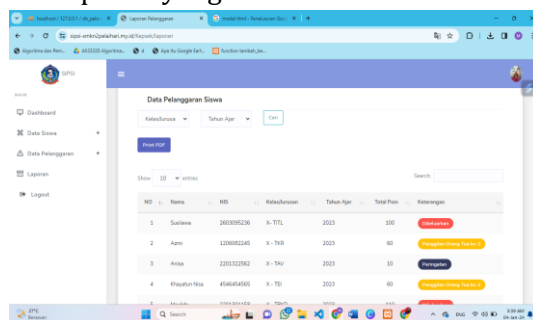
localhost / 127.0.0.1 / db_pelo... | Laporan Pelanggaran | modal html - Penelusuran Goo... | +

sipsi-smkn2pelaihari.my.id/Kepsek/laporan

Algoritma dan Pem... | AKS3333 Algoritma... | d | Apa Itu Google Sert... | function tambah_be...

SIPSI

MAIN

Dashboard

Data Siswa

Data Pelanggaran

Laporan

Logout

Data Pelanggaran Siswa

Kelas/Jurusan | Tahun Ajar | Cari

Print PDF

Show 10 entries

Search:

| NO | Nama | NIS | Kelas/Jurusan | Tahun Ajar | Total Poin | Keterangan |
|---|---|---|---|---|---|---|
| 1 | Susilawa | 2603095236 | X- TITL | 2023 | 100 | Dikeluarkan |
| 2 | Azmi | 1206082245 | X - TKR | 2023 | 60 | Panggilan Orang Tua ke-2 |
| 3 | Anisa | 2201322562 | X - TAV | 2023 | 10 | Peringatan |
| 4 | Khayatun Nisa | 4546454565 | X - TEI | 2023 | 60 | Panggilan Orang Tua ke-2 |
| 5 | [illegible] | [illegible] | X - TBKO | 2023 | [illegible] | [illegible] |

27°C Berawan

Search

8:59 AM 09-Jan-24